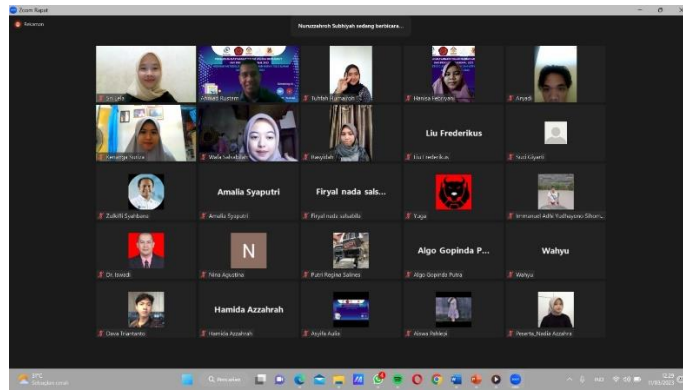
Zoom Rapat

Rekaman

Nuruzzahrah Subhiyah sedang berbicara...

Sri Laila

Ahmad Rustam

Fuhtiah Humairah

Hanisa Febriyanti

Aryadi

Kemuliga Nurliza

Wafa Sabaddam

Rasyidah

Liu Frederikus

Liu Frederikus

Yusi Giyanti

Zulkifli Syahbana

Amalia Syaputri

Amalia Syaputri

Firyal nada sals...

Firyal nada salsabila

Yaya

Emmanuel Adhi Yudhayono Siho...

Dr. Iswadi

N

Nina Agustina

Putri Regina Salmes

Algo Gopinda P...

Algo Gopinda Putra

Wahyu

Wahyu

Dava Triantanto

Hamida Azzahrah

Hamida Azzahrah

Asyifa Aulia

Alissa Pahlevi

Peserta_Nadia Azzahra

31°C
Sebagian cerah

Pencarian

12.28
11/03/2023